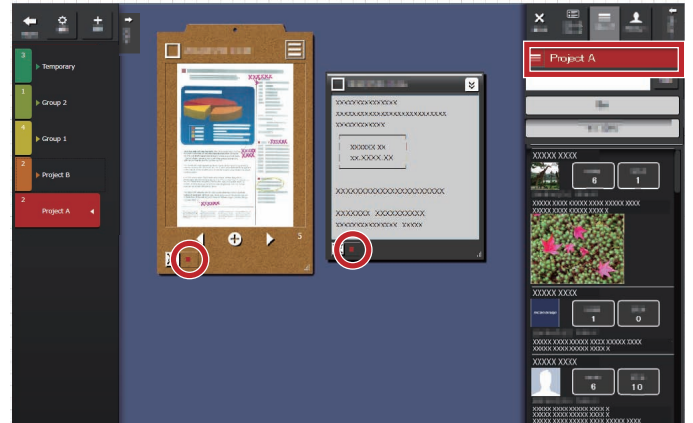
3 Temporary
1 Group 2
4 Group 1
2 Project B
2 Project A

XXXXXX
5

XXXXXXXXXXXXXX
XXXXXXXXXXXXXXXXXXXXXXXX
XXXXXXXXXX
XXXXXX XX
XX.XXXX.XX
XXXXXXXXXXXXXXXXXXXXXXXXX
XXXXXXX XXXXXXXXXX
XXXXXXXXXXXXXX XXXXX

Project A

XXXXX XXXX
8 1
XXXXX XXXX XXXXX XXXX XXXXX XXXX
XXXXX XXXX XXXXX XXXX X

XXXXX XXXX
1 0
XXXXX XXXX XXXXX XXXX XXXXX XXXX
XXXXX XXXX XXXXX XXXX X

XXXXX XXXX
6 10
XXXXX XXXX XXXXX XXXX X
XXXXX XXXX XXXXX XXXX X
XXXXX XXXX XXXXX XXXX X